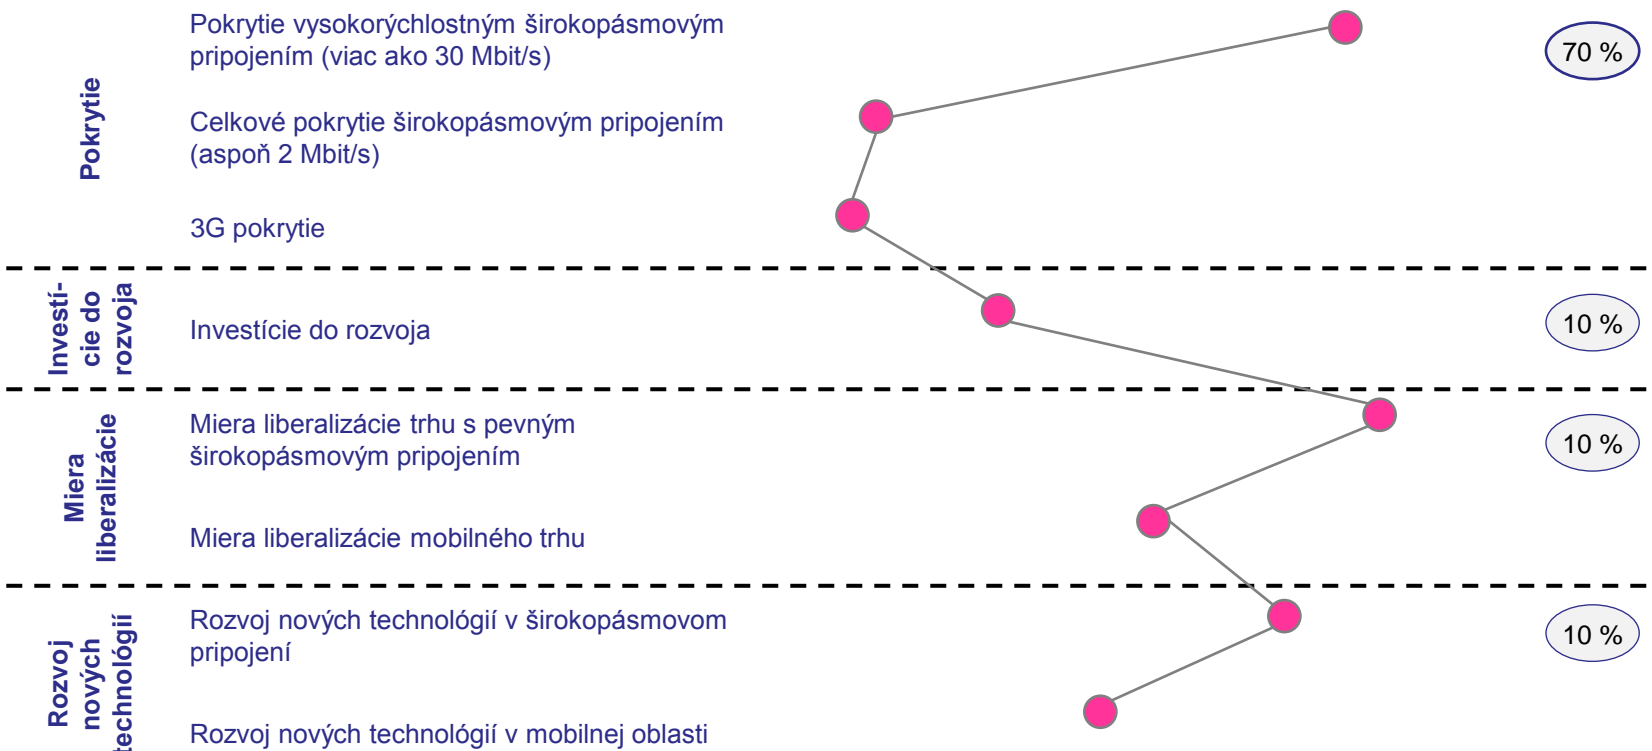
Pokrytie

Pokrytie vysokorýchlostným širokopásmovým pripojením (viac ako 30 Mbit/s)

70 %

Celkové pokrytie širokopásmovým pripojením (aspoň 2 Mbit/s)

3G pokrytie

Investície do rozvoja

Investície do rozvoja

10 %

Miera liberalizácie

Miera liberalizácie trhu s pevným širokopásmovým pripojením

10 %

Miera liberalizácie mobilného trhu

Rozvoj nových technológií

Rozvoj nových technológií v širokopásmovom pripojení

10 %

Rozvoj nových technológií v mobilnej oblasti